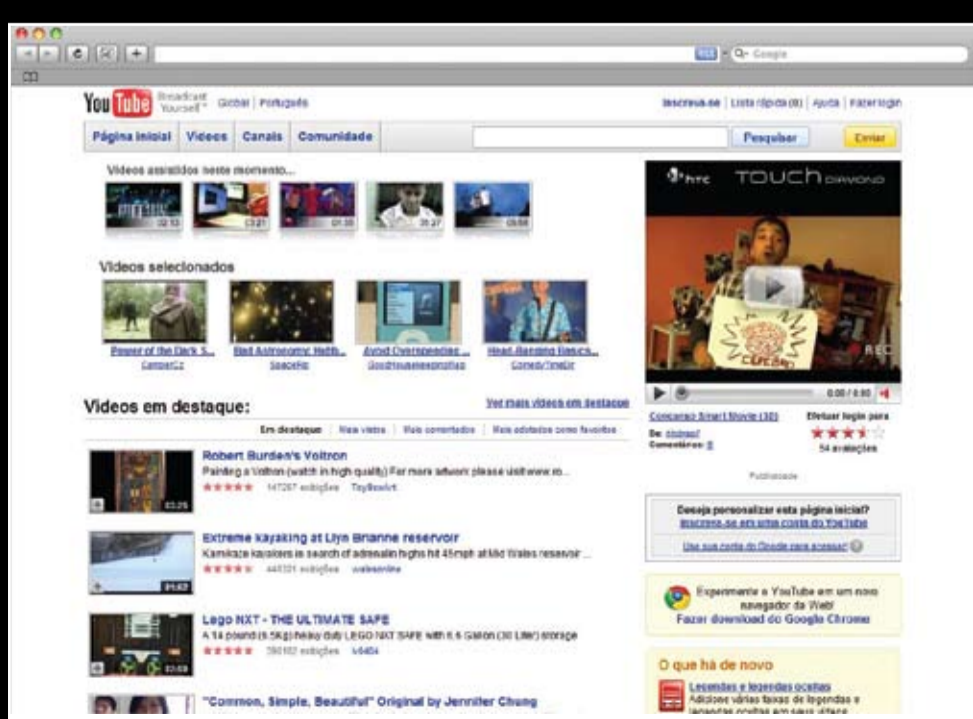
Q- Google

You Tube Broadcast Yourself™ Global | Português

Inscreva-se | Lista rápida (0) | Ajuda | Fazer login

Página inicial | Vídeos | Canais | Comunidade

Pesquisar

Enviar

Vídeos assistidos neste momento...

02:13 03:21 01:35 00:27 03:58

Vídeos selecionados

Power of the Dark S... Bad Astronomy: Hubb... Avoid Overspending... Head-Banging Results...

htc TOUCH DIAMOND

REC

0:00 / 0:30

Concurso Smart Movie (30)

De: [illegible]
Comentários: 0

Efetuar login para

54 avaliações

Publicidade

Vídeos em destaque:

Ver mais vídeos em destaque

Em destaque | Mais vistos | Mais comentados | Mais adicionados como favoritos

Robert Burden's Voltron
Painting a Voltron (watch in high quality) For more artwork please visit www.ro...
147267 exibições

03:25

Extreme kayaking at Llyn Brianne reservoir
Kamikaze kayakers in search of adrenalin highs hit 45mph at Mid Wales reservoir ...
445331 exibições

01:57

Lego NXT - THE ULTIMATE SAFE
A 14 pound (6.5Kg) heavy duty LEGO NXT SAFE with 6.6 Gallon (30 Liter) storage
590102 exibições

03:09

"Common, Simple, Beautiful" Original by Jennifer Chung

Deseja personalizar esta página inicial?
Inscreva-se em uma conta do YouTube

Use sua conta do Google para acessar!

Experimente o YouTube em um novo navegador da Web!
Fazer download do Google Chrome

O que há de novo

Legendas e legendas ocultas
Adicione várias faixas de legendas e legendas ocultas em seus vídeos